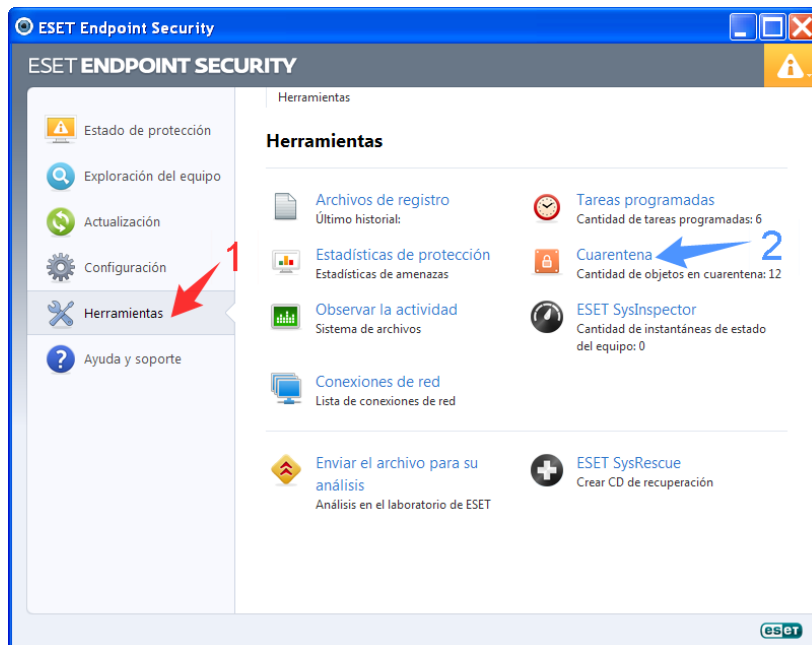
ESET Endpoint Security

ESET ENDPOINT SECURITY

Estado de protección

Exploración del equipo

Actualización

Configuración

Herramientas

Ayuda y soporte

1

Herramientas

Herramientas

Archivos de registro
Último historial:

Tareas programadas
Cantidad de tareas programadas: 6

Estadísticas de protección
Estadísticas de amenazas

Cuarentena
Cantidad de objetos en cuarentena: 12

2

Observar la actividad
Sistema de archivos

ESET SysInspector
Cantidad de instantáneas de estado del equipo: 0

Conexiones de red
Lista de conexiones de red

Enviar el archivo para su análisis
Análisis en el laboratorio de ESET

ESET SysRescue
Crear CD de recuperación

eset